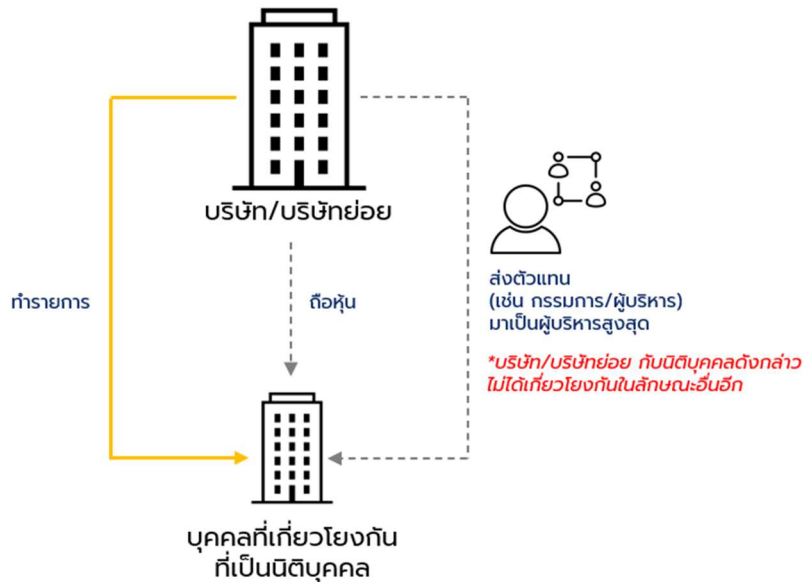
บริษัท/บริษัทย่อย

ทำรายการ

ถือหุ้น

ส่งตัวแทน
(เช่น กรรมการ/ผู้บริหาร)
มาเป็นผู้บริหารสูงสุด

*บริษัท/บริษัทย่อย กับนิติบุคคลดังกล่าว
ไม่ได้เกี่ยวโยงกันในลักษณะอื่นอีก

บุคคลที่เกี่ยวโยงกัน
ที่เป็นนิติบุคคล